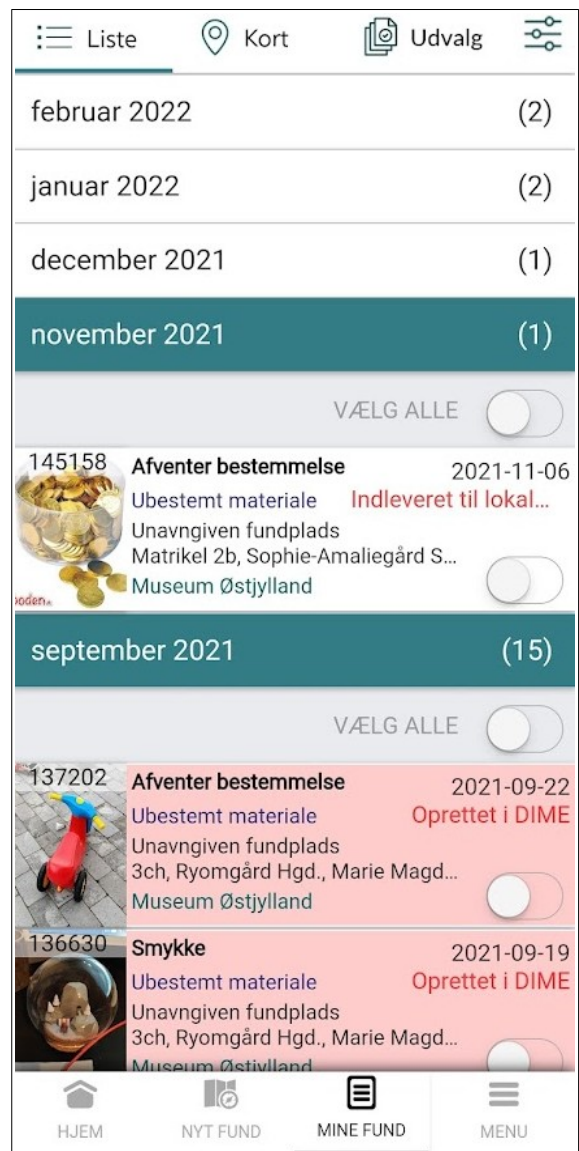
Liste Kort Udvalg

februar 2022 (2)

januar 2022 (2)

december 2021 (1)

november 2021 (1)

VÆLG ALLE

145158 Afventer bestemmelse 2021-11-06
Ubestemt materiale Indleveret til lokal...
Unavngiven fundplads
Matrikel 2b, Sophie-Amaliegård S...
Museum Østjylland

september 2021 (15)

VÆLG ALLE

137202 Afventer bestemmelse 2021-09-22
Ubestemt materiale Oprettet i DIME
Unavngiven fundplads
3ch, Ryomgård Hgd., Marie Magd...
Museum Østjylland

136630 Smykke 2021-09-19
Ubestemt materiale Oprettet i DIME
Unavngiven fundplads
3ch, Ryomgård Hgd., Marie Magd...
Museum Østjylland

HJEM NYT FUND MINE FUND MENU